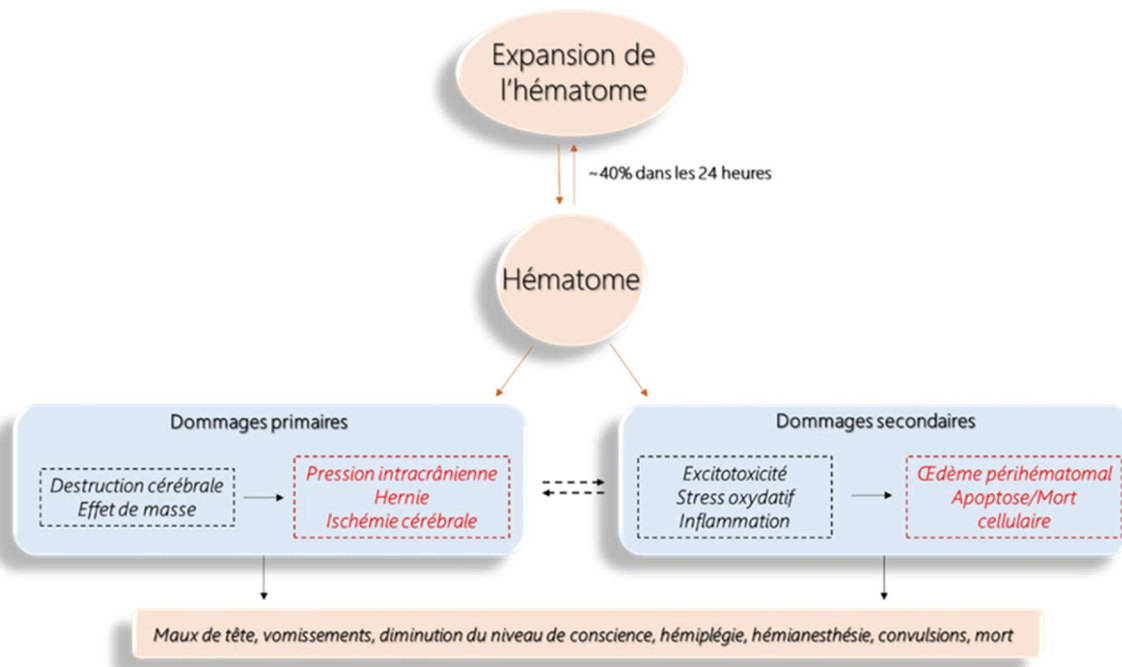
Expansion de l'hématome

~40% dans les 24 heures

Hématome

Dommages primaires

Destruction cérébrale
Effet de masse

Pression intracrânienne
Hernie
Ischémie cérébrale

Dommages secondaires

Excitotoxicité
Stress oxydatif
Inflammation

Œdème périhématomal
Apoptose/Mort cellulaire

Maux de tête, vomissements, diminution du niveau de conscience, hémiplégie, hémianesthésie, convulsions, mort